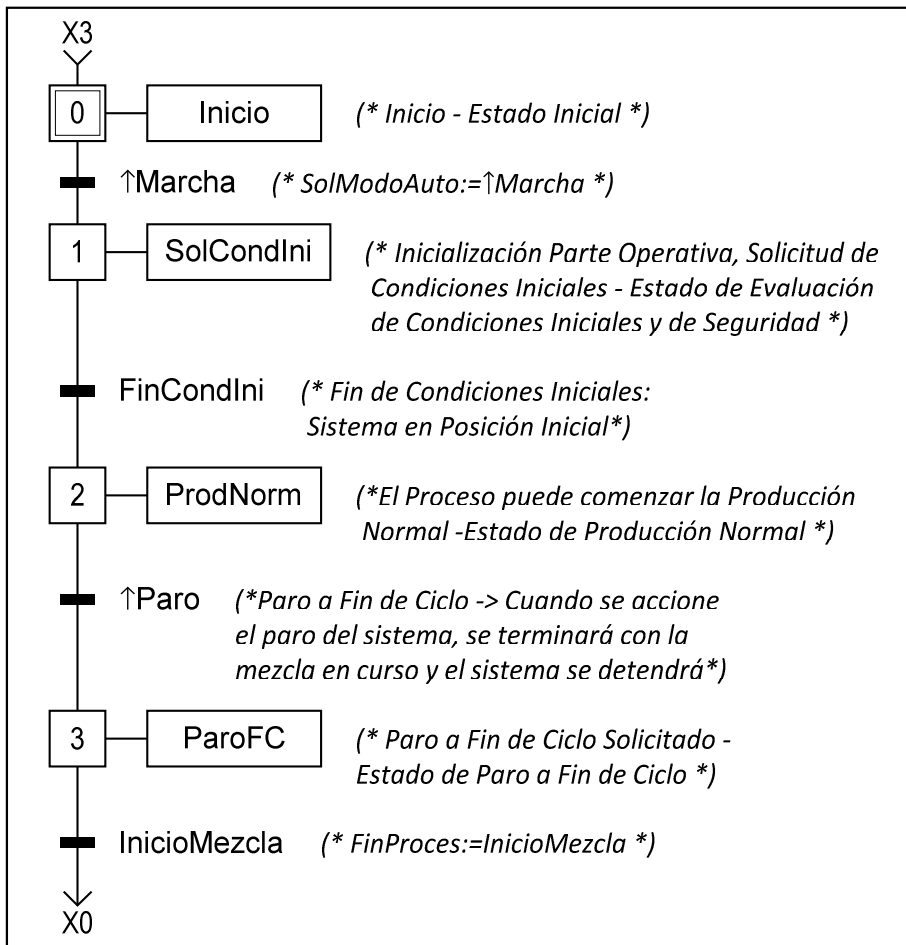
X3

0

Inicio

(* Inicio - Estado Inicial *)

↑Marcha (* SolModoAuto:=↑Marcha *)

1

SolCondIni

(* Inicialización Parte Operativa, Solicitud de Condiciones Iniciales - Estado de Evaluación de Condiciones Iniciales y de Seguridad *)

FinCondIni (* Fin de Condiciones Iniciales: Sistema en Posición Inicial*)

2

ProdNorm

(*El Proceso puede comenzar la Producción Normal -Estado de Producción Normal *)

↑Paro (*Paro a Fin de Ciclo -> Cuando se accione el paro del sistema, se terminará con la mezcla en curso y el sistema se detendrá*)

3

ParoFC

(* Paro a Fin de Ciclo Solicitado - Estado de Paro a Fin de Ciclo *)

InicioMezcla (* FinProces:=InicioMezcla *)

X0